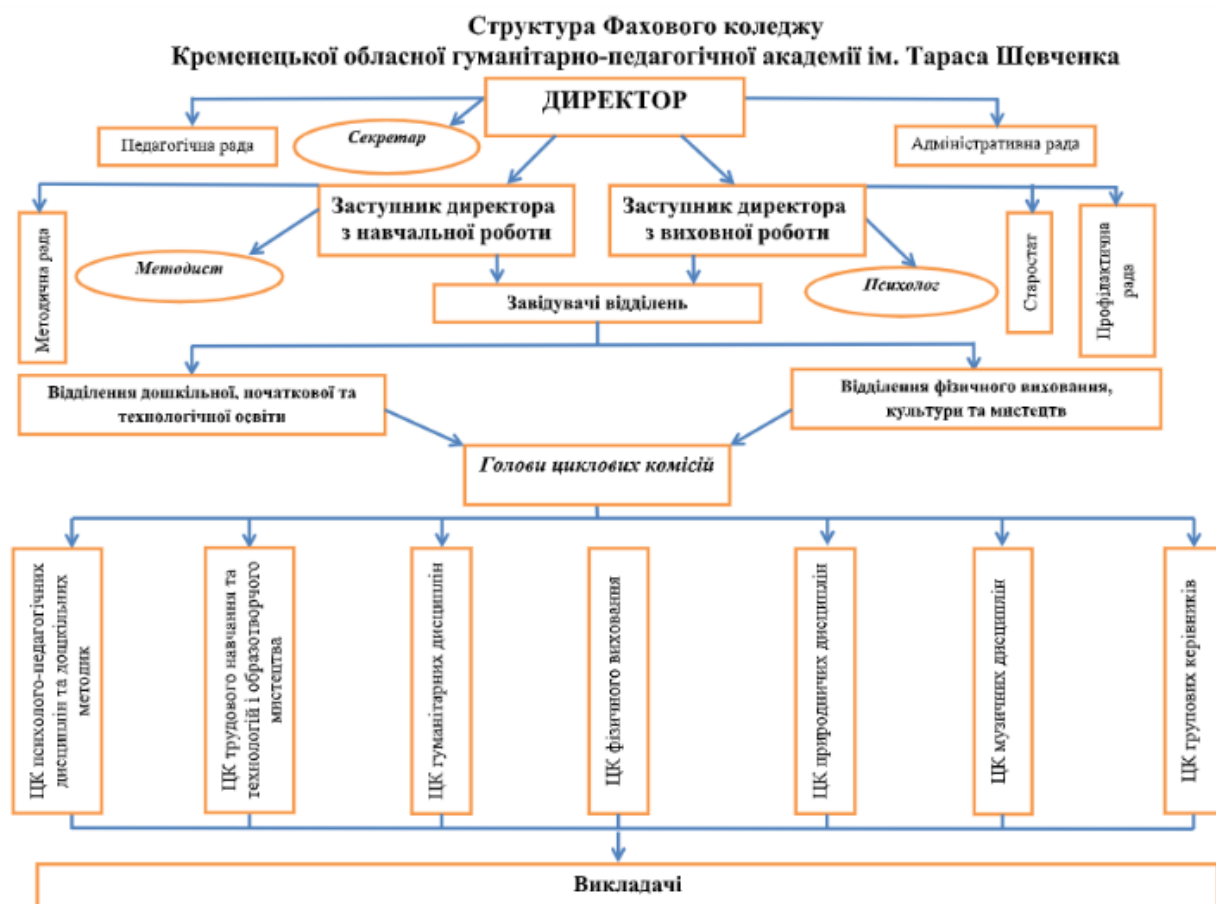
Структура Фахового коледжу
Кременецької обласної гуманітарно-педагогічної академії ім. Тараса Шевченка

ДИРЕКТОР

Педагогічна рада

Секретар

Адміністративна рада

Методична рада

Заступник директора з навчальної роботи

Заступник директора з виховної роботи

Старостат

Профілактична рада

Методист

Завідувачі відділень

Психолог

Відділення дошкільної, початкової та технологічної освіти

Відділення фізичного виховання, культури та мистецтв

Голови циклових комісій

ЦК психолого-педагогічних дисциплін та дошкільних методик

ЦК трудового навчання та технологій і образотворчого мистецтва

ЦК гуманітарних дисциплін

ЦК фізичного виховання

ЦК природничих дисциплін

ЦК музичних дисциплін

ЦК групових керівників

Викладачі